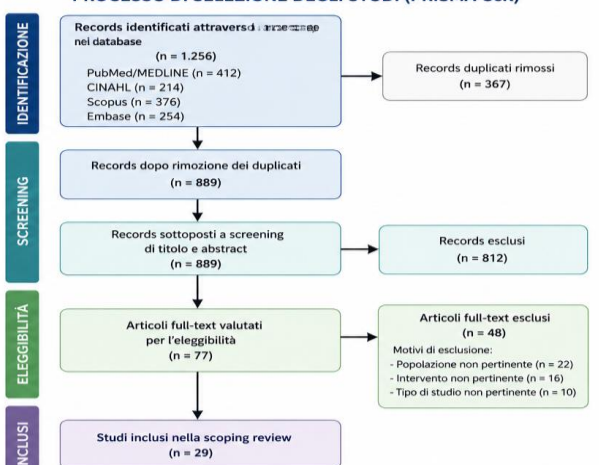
IDENTIFICAZIONE

Records identificati attraverso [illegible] nei database
(n = 1.256)
PubMed/MEDLINE (n = 412)
CINAHL (n = 214)
Scopus (n = 376)
Embase (n = 254)

Records duplicati rimossi
(n = 367)

SCREENING

Records dopo rimozione dei duplicati
(n = 889)

Records sottoposti a screening di titolo e abstract
(n = 889)

Records esclusi
(n = 812)

ELEGGIBILITÀ

Articoli full-text valutati per l'eleggibilità
(n = 77)

Articoli full-text esclusi
(n = 48)
Motivi di esclusione:
- Popolazione non pertinente (n = 22)
- Intervento non pertinente (n = 16)
- Tipo di studio non pertinente (n = 10)

INCLUSI

Studi inclusi nella scoping review
(n = 29)